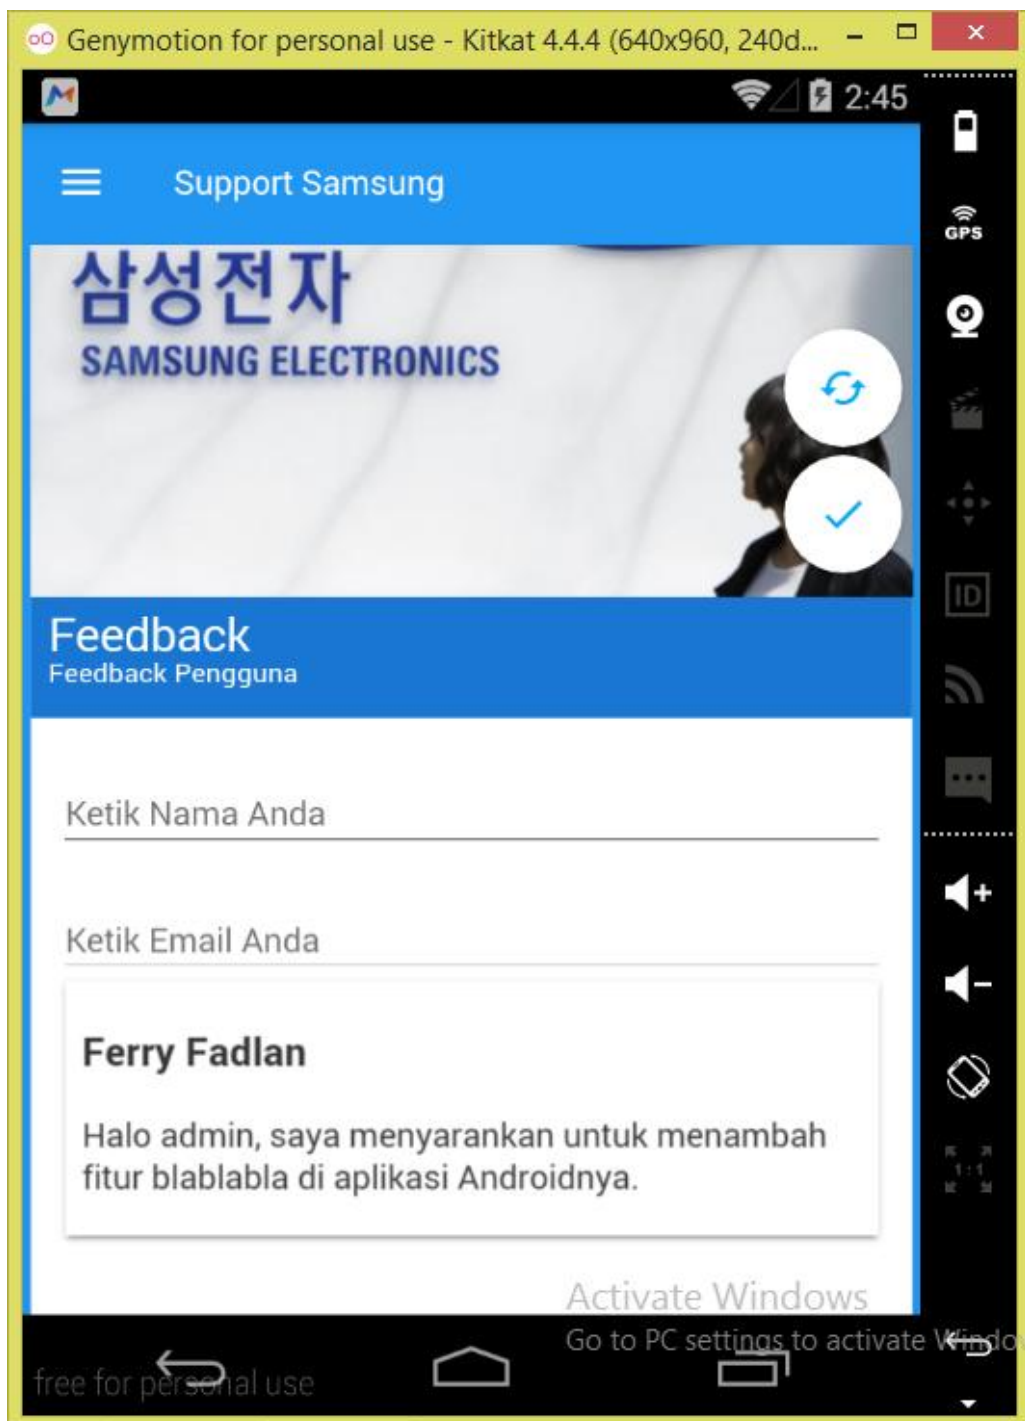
Genymotion for personal use - Kitkat 4.4.4 (640x960, 240d...

2:45

GPS

ID

Support Samsung

삼성전자
SAMSUNG ELECTRONICS

Feedback
Feedback Pengguna

Ketik Nama Anda

Ketik Email Anda

Ferry Fadlan

Halo admin, saya menyarankan untuk menambah fitur blablabla di aplikasi Androidnya.

Activate Windows
Go to PC settings to activate Windo

free for personal use

1:1